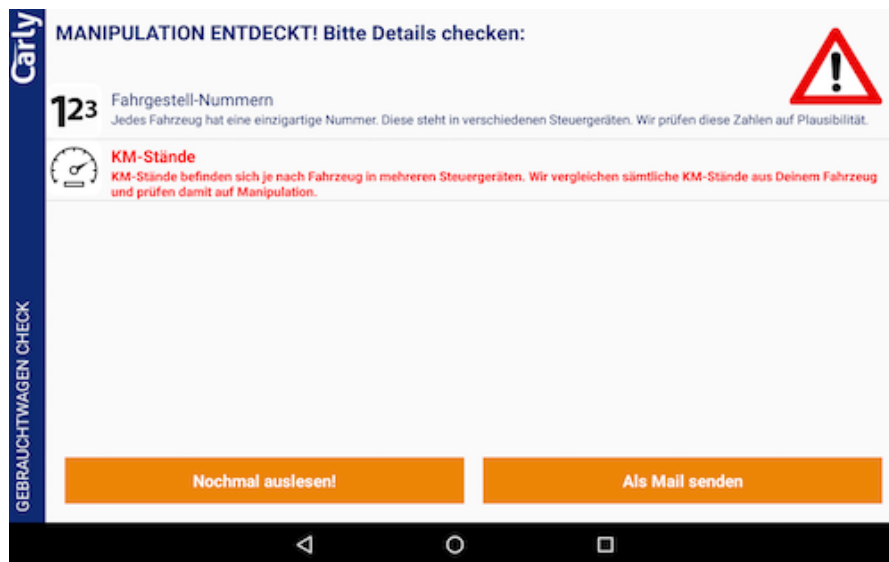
Carly

MANIPULATION ENTDECKT! Bitte Details checken:

123 Fahrgestell-Nummern
Jedes Fahrzeug hat eine einzigartige Nummer. Diese steht in verschiedenen Steuergeräten. Wir prüfen diese Zahlen auf Plausibilität.

KM-Stände
KM-Stände befinden sich je nach Fahrzeug in mehreren Steuergeräten. Wir vergleichen sämtliche KM-Stände aus Deinem Fahrzeug und prüfen damit auf Manipulation.

GEBRAUCHTWAGEN CHECK

Nochmal auslesen!

Als Mail senden